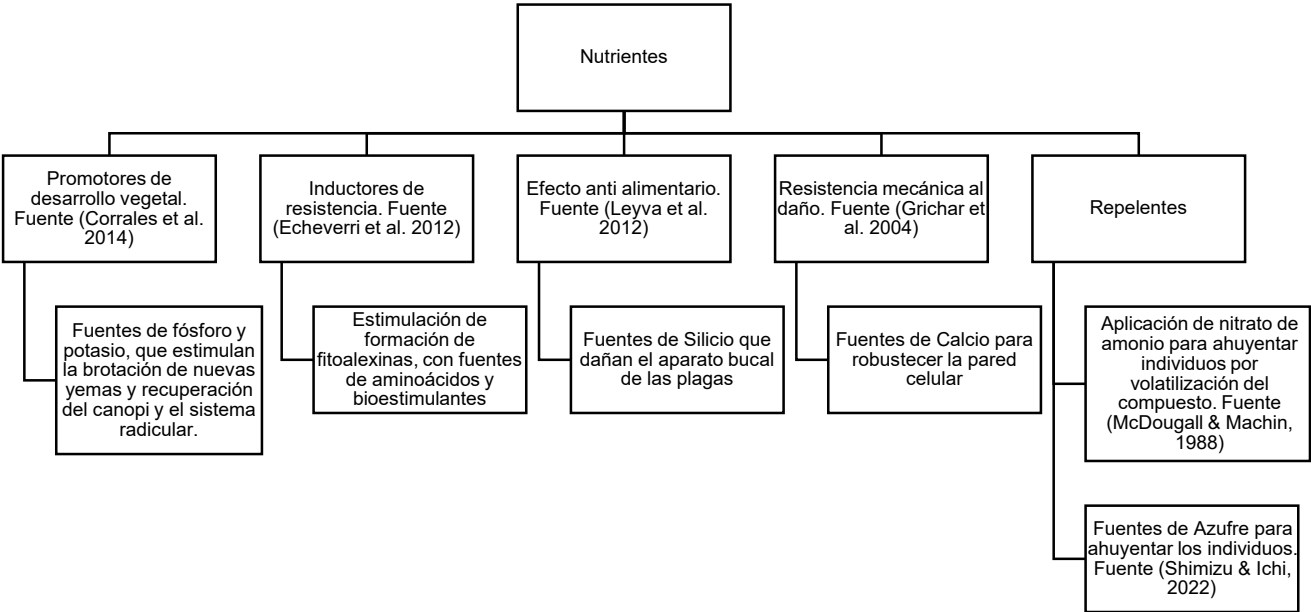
Nutrientes

Promotores de desarrollo vegetal. Fuente (Corrales et al. 2014)

Fuentes de fósforo y potasio, que estimulan la brotación de nuevas yemas y recuperación del canopi y el sistema radicular.

Inductores de resistencia. Fuente (Echeverri et al. 2012)

Estimulación de formación de fitoalexinas, con fuentes de aminoácidos y bioestimulantes

Efecto anti alimentario. Fuente (Leyva et al. 2012)

Fuentes de Silicio que dañan el aparato bucal de las plagas

Resistencia mecánica al daño. Fuente (Grichar et al. 2004)

Fuentes de Calcio para robustecer la pared celular

Repelentes

Aplicación de nitrato de amonio para ahuyentar individuos por volatilización del compuesto. Fuente (McDougall & Machin, 1988)

Fuentes de Azufre para ahuyentar los individuos. Fuente (Shimizu & Ichi, 2022)